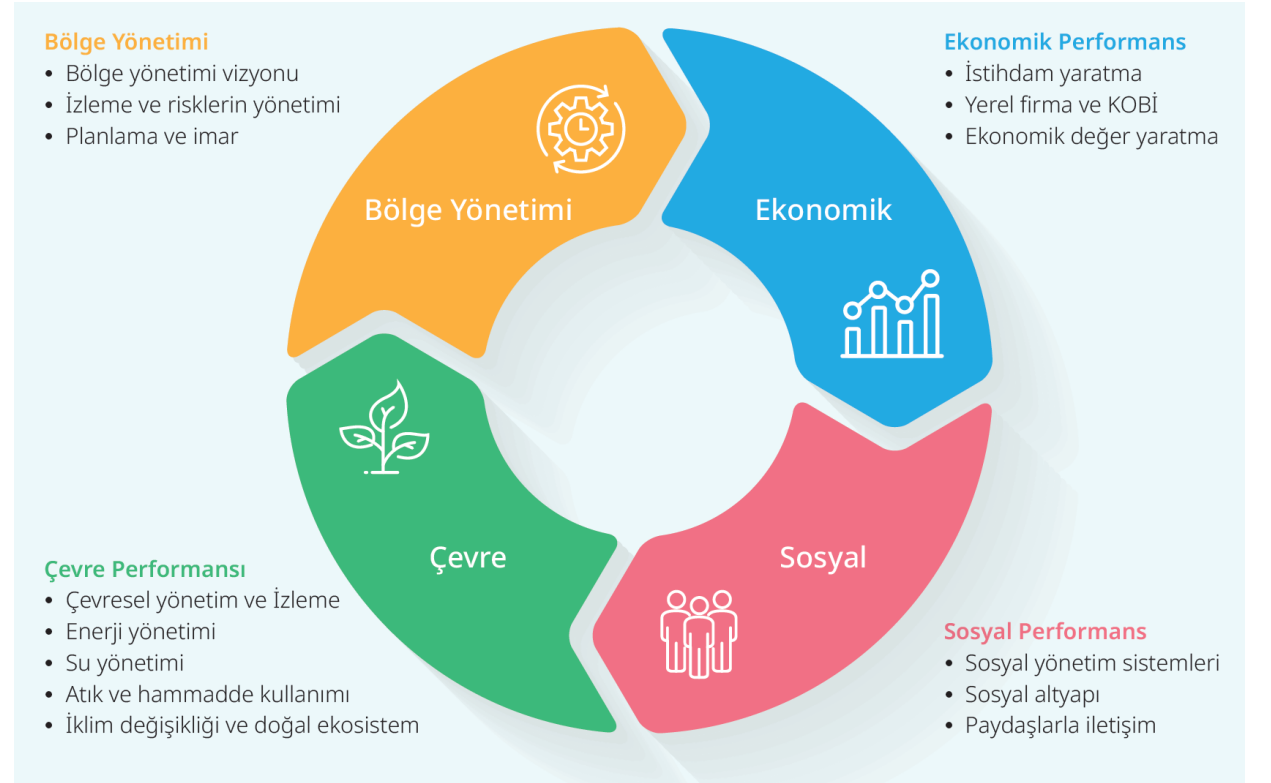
Bölge Yönetimi
• Bölge yönetimi vizyonu
• İzleme ve risklerin yönetimi
• Planlama ve imar

Ekonomik Performans
• İstihdam yaratma
• Yerel firma ve KOBİ
• Ekonomik değer yaratma

Bölge Yönetimi

Ekonomik

Çevre

Sosyal

Çevre Performansı
• Çevresel yönetim ve İzleme
• Enerji yönetimi
• Su yönetimi
• Atık ve hammadde kullanımı
• İklim değişikliği ve doğal ekosistem

Sosyal Performans
• Sosyal yönetim sistemleri
• Sosyal altyapı
• Paydaşlarla iletişim